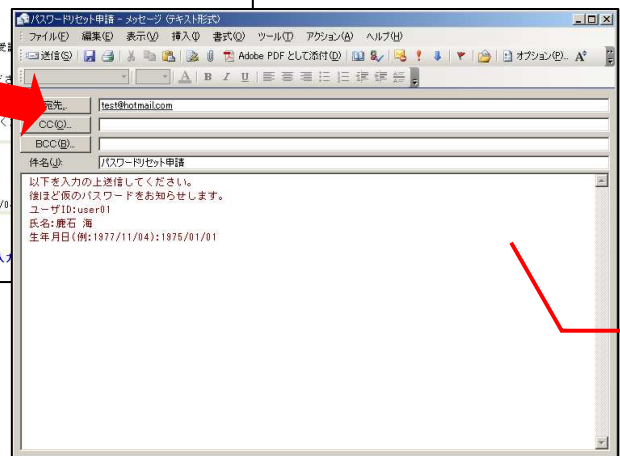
パスワードリセット申請 - メッセージ (テキスト形式)

ファイル(F) 編集(E) 表示(V) 挿入(I) 書式(O) ツール(T) アクション(A) ヘルプ(H)

送信(S) Adobe PDF として添付(D) オプション(P)...

B I U

宛先... test@hotmail.com
CC(C)...
BCC(B)...
件名(U): パスワードリセット申請

以下を入力の上送信してください。
後ほど仮のパスワードをお知らせします。
ユーザID:user01
氏名:鹿石 海
生年月日(例:1977/11/04):1975/01/01